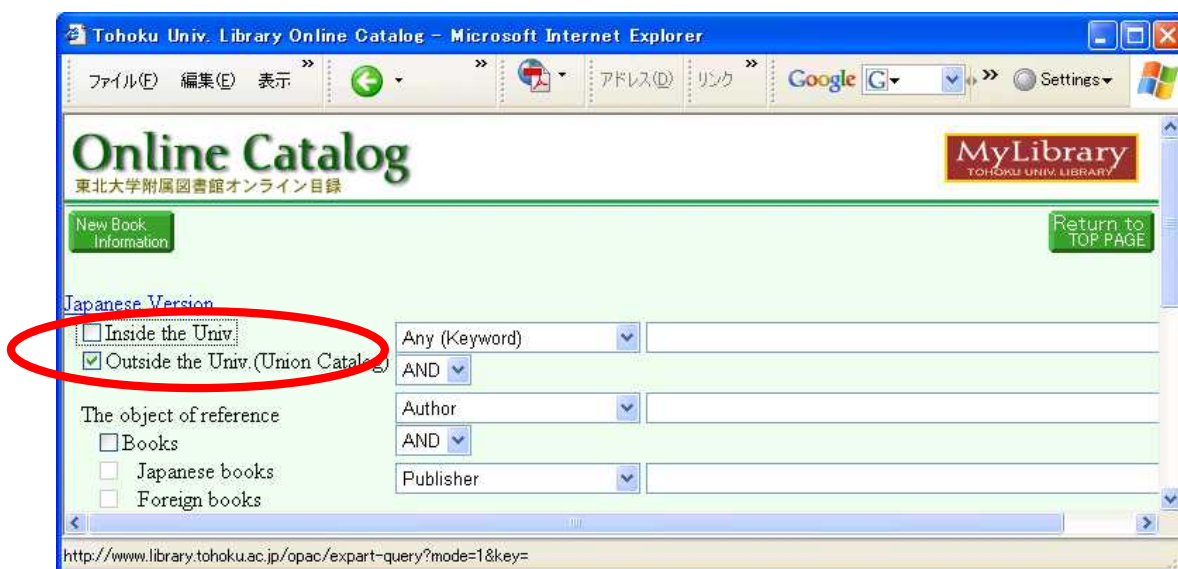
Tohoku Univ. Library Online Catalog - Microsoft Internet Explorer

ファイル(F) 編集(E) 表示 » アドレス(D) リンク » Google G » Settings

Online Catalog
東北大学附属図書館オンライン目録

MyLibrary
TOHOKU UNIV. LIBRARY

New Book Information

Return to TOP PAGE

Japanese Version

Inside the Univ.
Outside the Univ.(Union Catalog)

Any (Keyword)
AND

The object of reference
Books
Japanese books
Foreign books

Author
AND
Publisher

http://www.library.tohoku.ac.jp/opac/expart-query?mode=1&key=